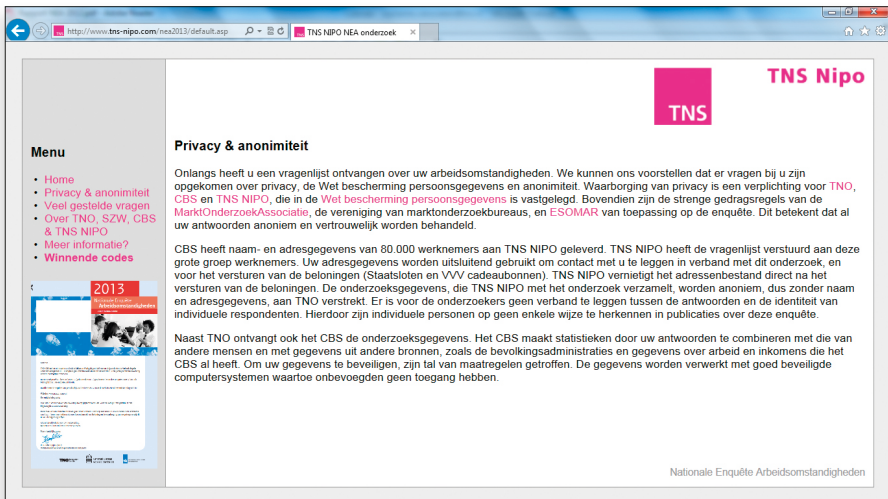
http://www.tns-nipo.com/nea2013/default.asp

TNS NIPO NEA onderzoek

TNS

TNS Nipo

Menu

• Home
• Privacy & anonimiteit
• Veel gestelde vragen
• Over TNO, SZW, CBS & TNS NIPO
• Meer informatie?
• Winnende codes

2013

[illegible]

Privacy & anonimiteit

Onlangs heeft u een vragenlijst ontvangen over uw arbeidsomstandigheden. We kunnen ons voorstellen dat er vragen bij u zijn opgekomen over privacy, de Wet bescherming persoonsgegevens en anonimiteit. Waarborging van privacy is een verplichting voor TNO, CBS en TNS NIPO, die in de Wet bescherming persoonsgegevens is vastgelegd. Bovendien zijn de strenge gedragsregels van de MarktOnderzoekAssociatie, de vereniging van marktonderzoekbureaus, en ESOMAR van toepassing op de enquête. Dit betekent dat al uw antwoorden anoniem en vertrouwelijk worden behandeld.

CBS heeft naam- en adresgegevens van 80.000 werknemers aan TNS NIPO geleverd. TNS NIPO heeft de vragenlijst verstuurd aan deze grote groep werknemers. Uw adresgegevens worden uitsluitend gebruikt om contact met u te leggen in verband met dit onderzoek, en voor het versturen van de beloningen (Staatsloten en VVV cadeaubonnen). TNS NIPO vernietigt het adressenbestand direct na het versturen van de beloningen. De onderzoeksgegevens, die TNS NIPO met het onderzoek verzamelt, worden anoniem, dus zonder naam en adresgegevens, aan TNO verstrekt. Er is voor de onderzoekers geen verband te leggen tussen de antwoorden en de identiteit van individuele respondenten. Hierdoor zijn individuele personen op geen enkele wijze te herkennen in publicaties over deze enquête.

Naast TNO ontvangt ook het CBS de onderzoeksgegevens. Het CBS maakt statistieken door uw antwoorden te combineren met die van andere mensen en met gegevens uit andere bronnen, zoals de bevolkingsadministraties en gegevens over arbeid en inkomens die het CBS al heeft. Om uw gegevens te beveiligen, zijn tal van maatregelen getroffen. De gegevens worden verwerkt met goed beveiligde computersystemen waartoe onbevoegden geen toegang hebben.

Nationale Enquête Arbeidsomstandigheden